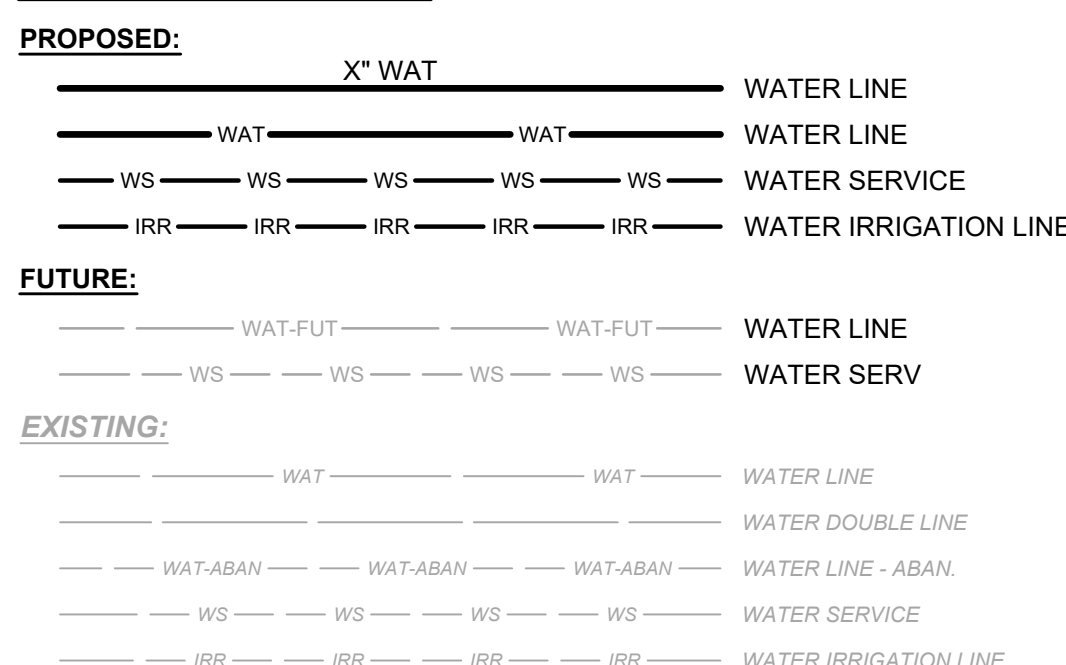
PROPOSED:

X" WAT WATER LINE

WAT WAT WATER LINE

WS WS WS WS WS WATER SERVICE

IRR IRR IRR IRR IRR WATER IRRIGATION LINE

FUTURE:

WAT-FUT WAT-FUT WATER LINE

WS WS WS WS WATER SERV

EXISTING:

WAT WAT WATER LINE

WATER DOUBLE LINE

WAT-ABAN WAT-ABAN WAT-ABAN WATER LINE - ABAN.

WS WS WS WS WATER SERVICE

IRR IRR IRR IRR WATER IRRIGATION LINE